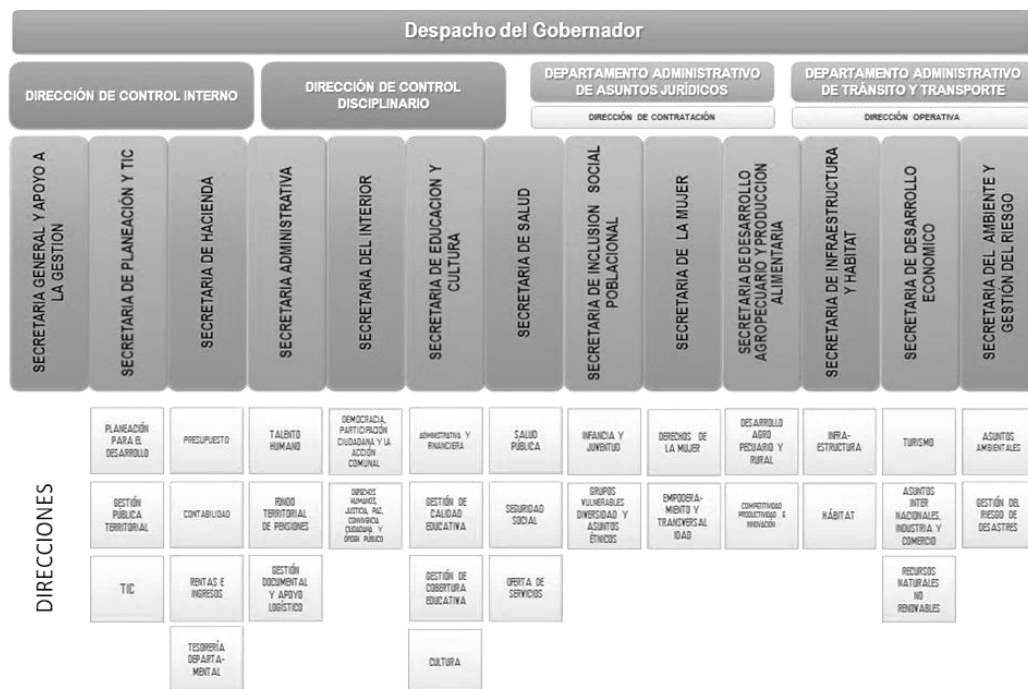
Despacho del Gobernador

DIRECCIÓN DE CONTROL INTERNO

DIRECCIÓN DE CONTROL DISCIPLINARIO

DEPARTAMENTO ADMINISTRATIVO DE ASUNTOS JURÍDICOS

DIRECCIÓN DE CONTRATACIÓN

DEPARTAMENTO ADMINISTRATIVO DE TRÁNSITO Y TRANSPORTE

DIRECCIÓN OPERATIVA

SECRETARIA GENERAL Y APOYO A LA GESTION

SECRETARIA DE PLANEACIÓN Y TIC

SECRETARIA DE HACIENDA

SECRETARIA ADMINISTRATIVA

SECRETARIA DEL INTERIOR

SECRETARIA DE EDUCACION Y CULTURA

SECRETARIA DE SALUD

SECRETARIA DE INCLUSION SOCIAL POBLACIONAL

SECRETARIA DE LA MUJER

SECRETARIA DE DESARROLLO AGROPECUARIO Y PRODUCCION ALIMENTARIA

SECRETARIA DE INFRAESTRUCTURA Y HABITAT

SECRETARIA DE DESARROLLO ECONOMICO

SECRETARIA DEL AMBIENTE Y GESTION DEL RIESGO

DIRECCIONES

PLANEACIÓN PARA EL DESARROLLO

GESTIÓN PÚBLICA TERRITORIAL

TIC

PRESUPUESTO

CONTABILIDAD

RENTAS E INGRESOS

TESORERÍA DEPARTAMENTAL

TALENTO HUMANO

FONDO TERRITORIAL DE PENSIONES

GESTIÓN DOCUMENTAL Y APOYO LOGÍSTICO

DEMOCRACIA, PARTICIPACIÓN CIUDADANA Y LA ACCIÓN COMUNAL

DERECHOS HUMANOS, JUSTICIA, PAZ, CONVIVENCIA CIUDADANA Y ORDEN PÚBLICO

ADMINISTRATIVA Y FINANCIERA

GESTIÓN DE CALIDAD EDUCATIVA

GESTIÓN DE COBERTURA EDUCATIVA

CULTURA

SALUD PÚBLICA

SEGURIDAD SOCIAL

OFERTA DE SERVICIOS

INFANCIA Y JUVENTUD

GRUPOS VULNERABLES DIVERSIDAD Y ASUNTOS ÉTNICOS

DERECHOS DE LA MUJER

EMPODERAMIENTO Y TRANSVERSALIDAD

DESARROLLO AGRO PECUARIO Y RURAL

COMPETITIVIDAD PRODUCTIVIDAD E INNOVACIÓN

INFRAESTRUCTURA

HÁBITAT

TURISMO

ASUNTOS INTERNACIONALES, INDUSTRIA Y COMERCIO

RECURSOS NATURALES NO RENOVABLES

ASUNTOS AMBIENTALES

GESTIÓN DEL RIESGO DE DESASTRES